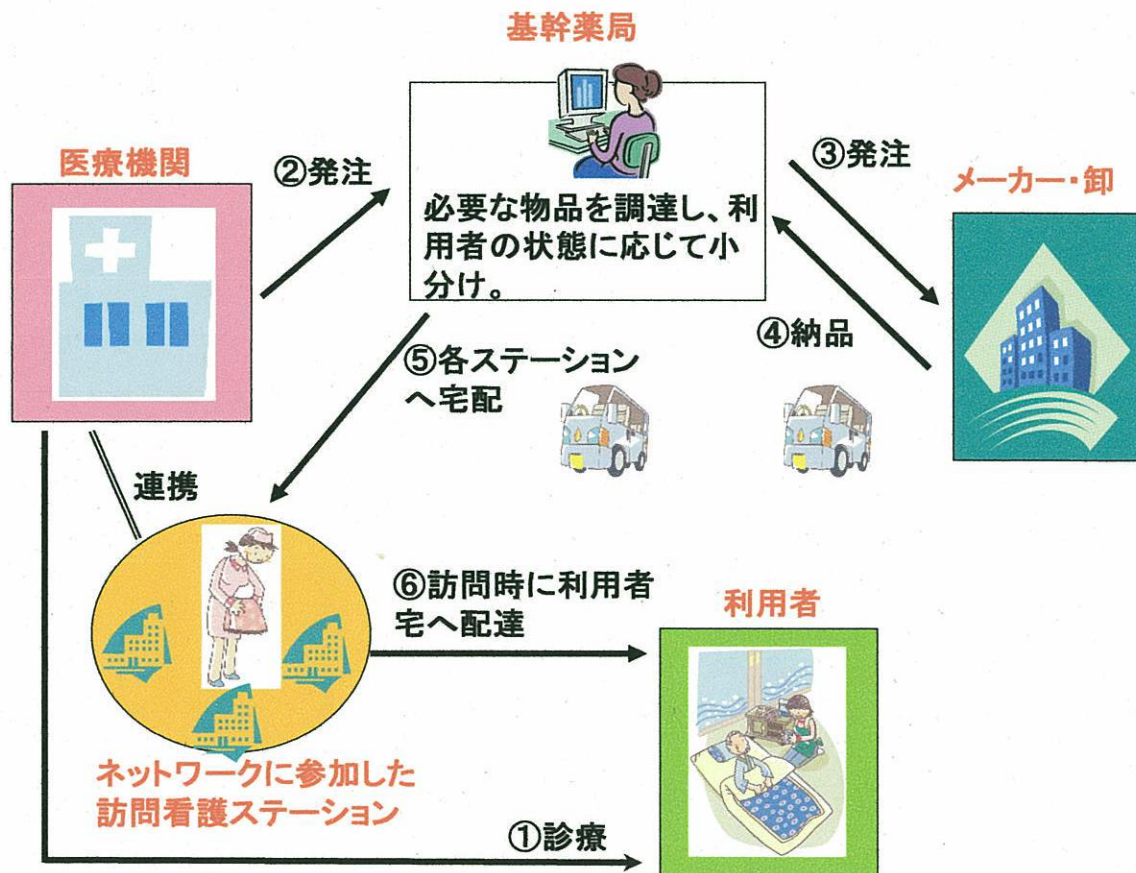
基幹薬局

医療機関

②発注

必要な物品を調達し、利用者の状態に応じて小分け。

③発注

メーカー・卸

④納品

⑤各ステーションへ宅配

連携

⑥訪問時に利用者宅へ配達

利用者

ネットワークに参加した訪問看護ステーション

①診療